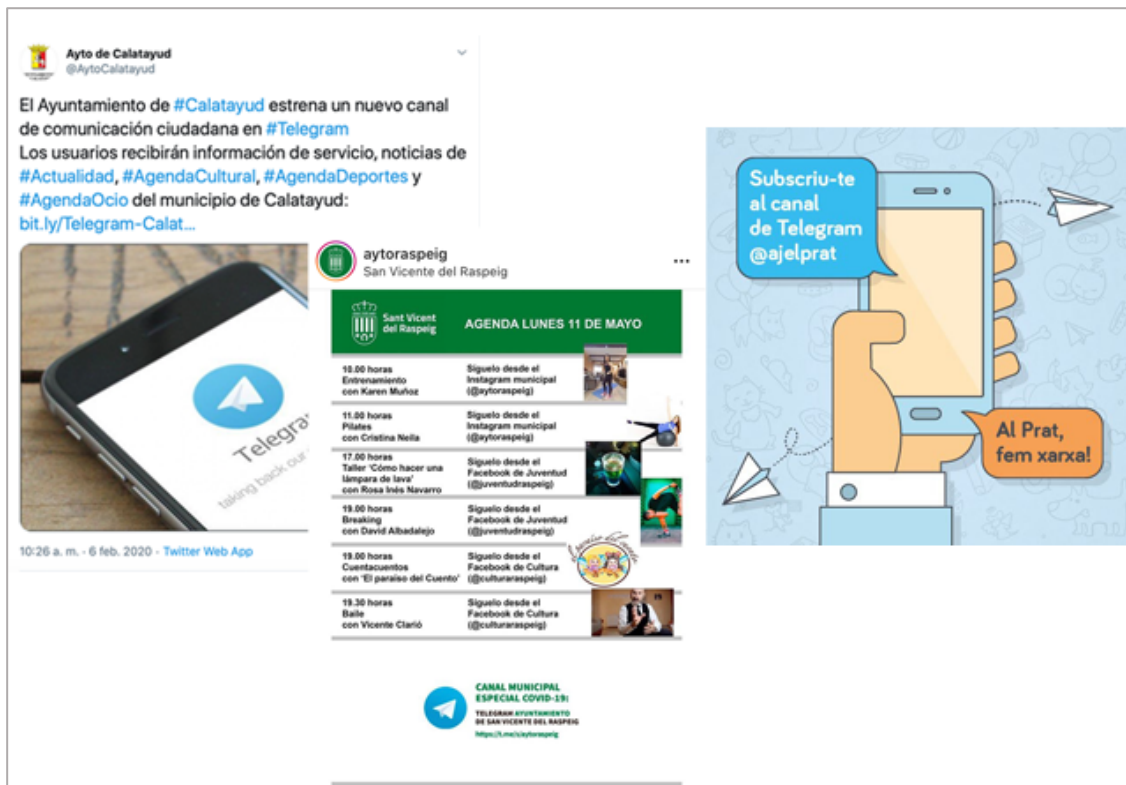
Ayto de Calatayud
@AytoCalatayud

El Ayuntamiento de #Calatayud estrena un nuevo canal de comunicación ciudadana en #Telegram
Los usuarios recibirán información de servicio, noticias de #Actualidad, #AgendaCultural, #AgendaDeportes y #AgendaOcio del municipio de Calatayud: bit.ly/Telegram-Calat...

Telegra
taking back our

10:26 a. m. · 6 feb. 2020 · Twitter Web App

aytoraspeig
San Vicente del Raspeig

Sant Vicent del Raspeig

AGENDA LUNES 11 DE MAYO

| | |
|---|---|
| 10.00 horas Entrenamiento con Karen Muñoz | Síguelo desde el Instagram municipal (@aytoraspeig) |
| 11.00 horas Pilates con Cristina Neila | Síguelo desde el Instagram municipal (@aytoraspeig) |
| 17.00 horas Taller 'Cómo hacer una lámpara de lava' con Rosa Inés Navarro | Síguelo desde el Facebook de Juventud (@juventudraspeig) |
| 19.00 horas Breaking con David Albadalejo | Síguelo desde el Facebook de Juventud (@juventudraspeig) |
| 19.00 horas Cuentacuentos con 'El paraíso del Cuento' | Síguelo desde el Facebook de Cultura (@culturaraspeig) |
| 19.30 horas Baile con Vicente Clarió | Síguelo desde el Facebook de Cultura (@culturaraspeig) |

El paraíso del cuento

CANAL MUNICIPAL ESPECIAL COVID-19:
TELEGRAM AYUNTAMIENTO DE SAN VICENTE DEL RASPEIG
https://t.me/s/aytoraspeig

Subscriu-te al canal de Telegram @ajelprat

Al Prat, fem xarxa!